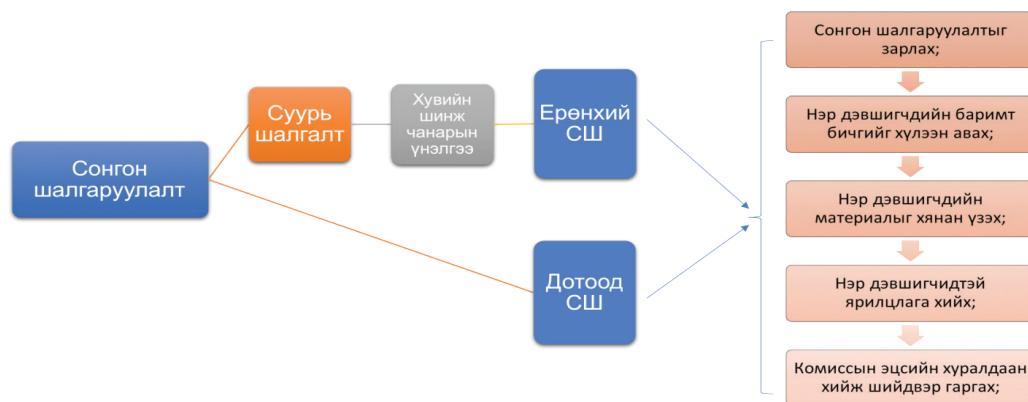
Сонгон шалгаруулалт

Суурь шалгалт

Хувийн шинж чанарын үнэлгээ

Ерөнхий СШ

Дотоод СШ

Сонгон шалгаруулалтыг зарлах;

Нэр дэвшигчдийн баримт бичгийг хүлээн авах;

Нэр дэвшигчдийн материалыг хянан үзэх;

Нэр дэвшигчидтэй ярилцлага хийх;

Комиссын эцсийн хуралдаан хийж шийдвэр гаргах;